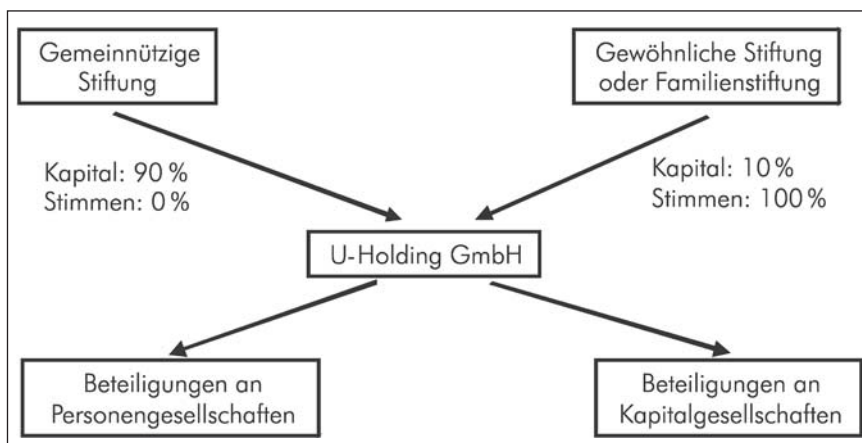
Gemeinnützige Stiftung

Gewöhnliche Stiftung oder Familienstiftung

Kapital: 90 %
Stimmen: 0 %

Kapital: 10 %
Stimmen: 100 %

U-Holding GmbH

Beteiligungen an Personengesellschaften

Beteiligungen an Kapitalgesellschaften